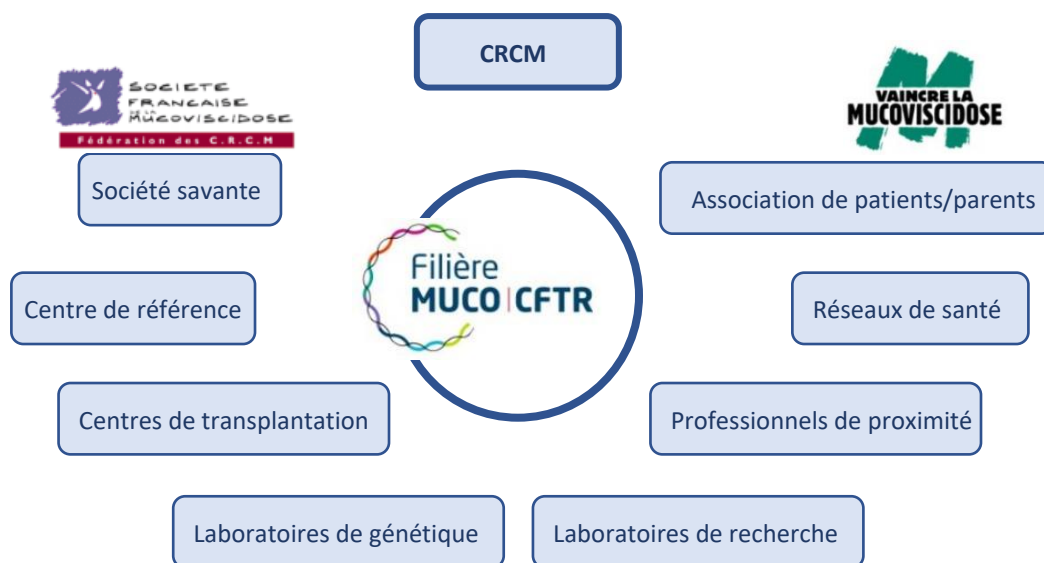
CRCM

SOCIETE FRANCAISE DE LA MUCOVISCIDOSE

Fédération des C.R.C.M

VAINCRE LA MUCOVISCIDOSE

Société savante

Association de patients/parents

Filière MUCO | CFTR

Centre de référence

Réseaux de santé

Centres de transplantation

Professionnels de proximité

Laboratoires de génétique

Laboratoires de recherche